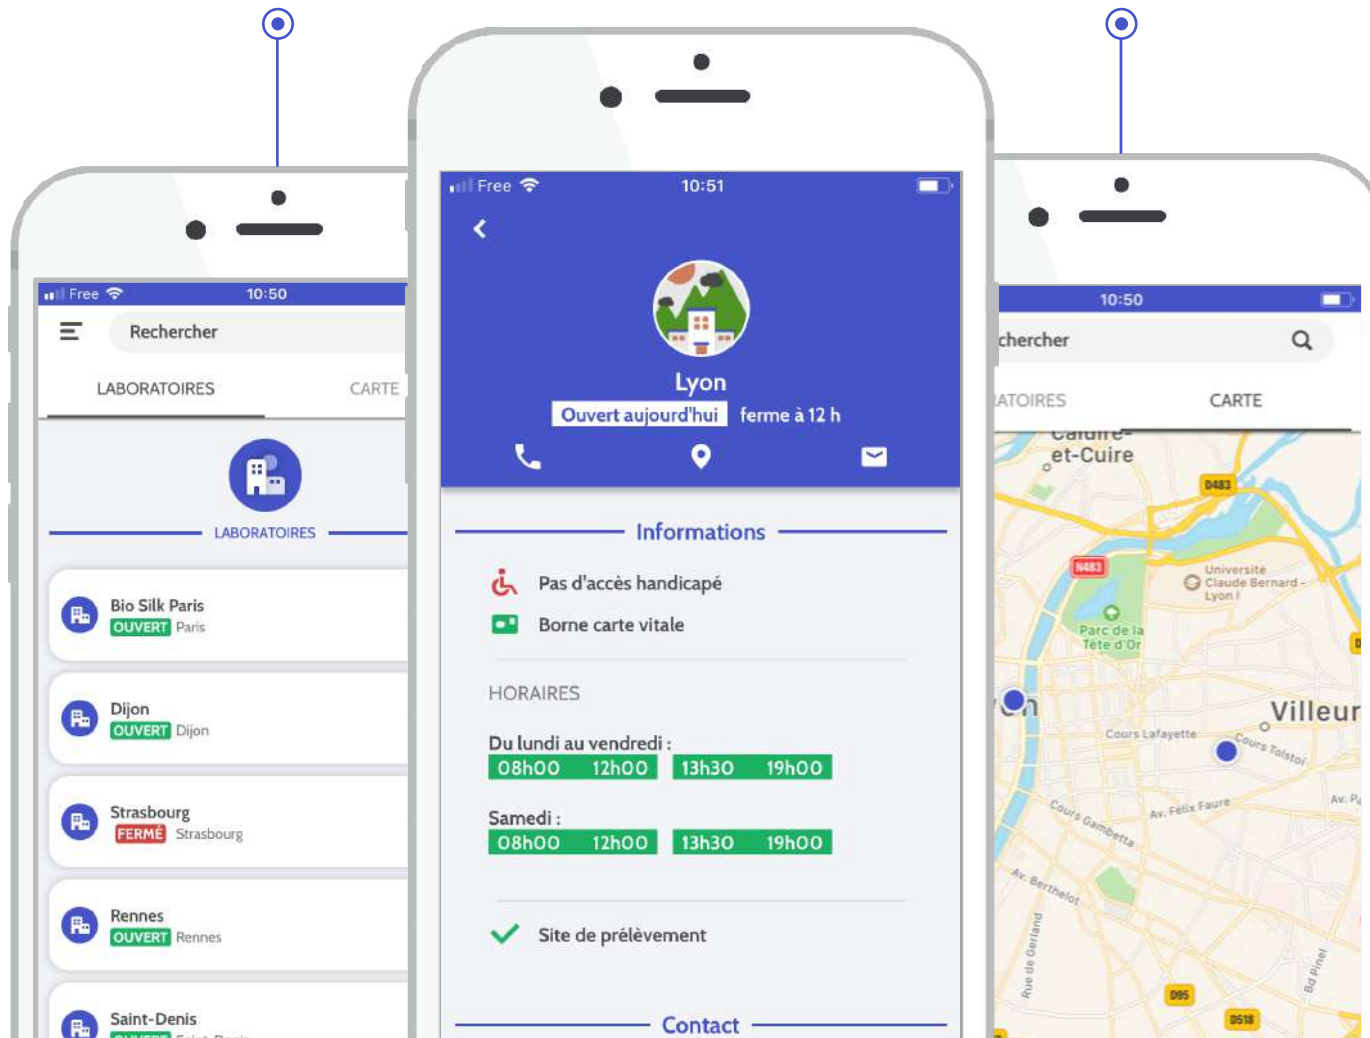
Free 10:50

Rechercher

LABORATOIRES CARTE

LABORATOIRES

Bio Silk Paris
OUVERT Paris

Dijon
OUVERT Dijon

Strasbourg
FERMÉ Strasbourg

Rennes
OUVERT Rennes

Saint-Denis
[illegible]

Free 10:51

Lyon
Ouvert aujourd'hui ferme à 12 h

Informations

Pas d'accès handicapé

Borne carte vitale

HORAIRES

Du lundi au vendredi :
08h00 12h00 13h30 19h00

Samedi :
08h00 12h00 13h30 19h00

Site de prélèvement

Contact

10:50

chercher

ATOIRES CARTE

Caluire-et-Cuire
D483
N483
Université Claude Bernard - Lyon I
Parc de la Tête d'Or
Villeur
Cours Lafayette
Cours Tolstoï
Av. Félix Faure
Cours Gambetta
Av. Berthelot
Rue de Gerland
Bd Pinel
D95
D518